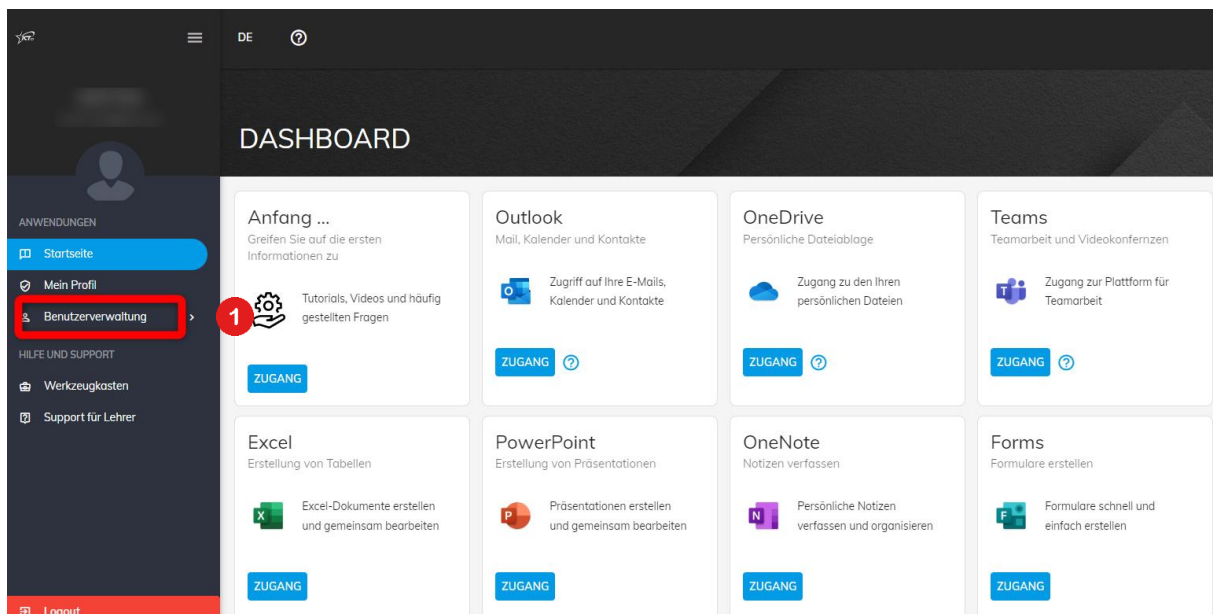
DE

DASHBOARD

ANWENDUNGEN
Startseite
Mein Profil
Benutzerverwaltung
HILFE UND SUPPORT
Werkzeugkasten
Support für Lehrer
Logout

1

Anfang ...
Greifen Sie auf die ersten Informationen zu

Tutorials, Videos und häufig gestellten Fragen

ZUGANG

Outlook
Mail, Kalender und Kontakte

Zugriff auf Ihre E-Mails, Kalender und Kontakte

ZUGANG

OneDrive
Persönliche Dateiablage

Zugang zu den Ihren persönlichen Dateien

ZUGANG

Teams
Teamarbeit und Videokonfernzen

Zugang zur Plattform für Teamarbeit

ZUGANG

Excel
Erstellung von Tabellen

Excel-Dokumente erstellen und gemeinsam bearbeiten

ZUGANG

PowerPoint
Erstellung von Präsentationen

Präsentationen erstellen und gemeinsam bearbeiten

ZUGANG

OneNote
Notizen verfassen

Persönliche Notizen verfassen und organisieren

ZUGANG

Forms
Formulare erstellen

Formulare schnell und einfach erstellen

ZUGANG